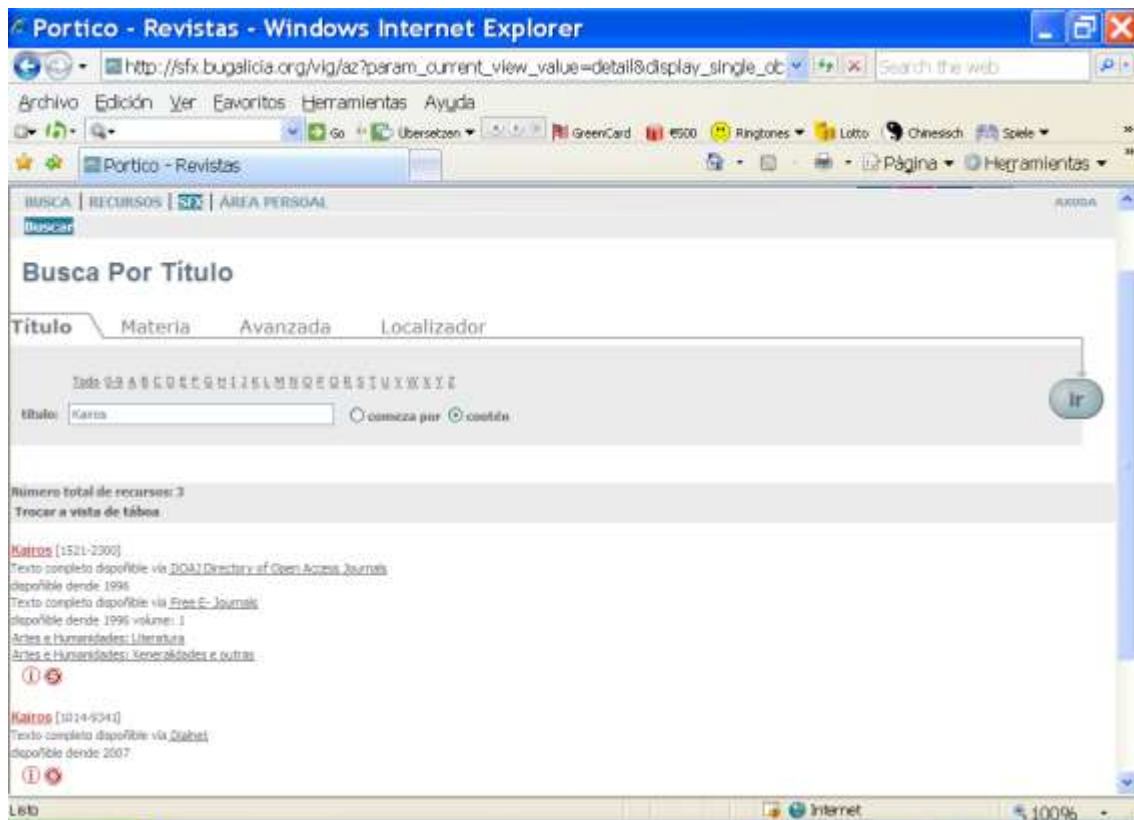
Portico - Revistas - Windows Internet Explorer

http://sfx.bugalicia.org/vig/az?param_current_view_value=detail&display_single_ob

Search the web

Archivo Edición Ver Favoritos Herramientas Ayuda

Go Übersetzen GreenCard €500 Ringtones Lotto Chinesisch Spiele

Portico - Revistas

Página Herramientas

BUSCA | RECURSOS | SFX | ÁREA PERSOAL

AXUDA

Buscar

Busca Por Título

Título Materia Avanzada Localizador

Todo 0-9 A B C D E F G H I J K L M N O P Q R S T U V W X Y Z

título: Kairos

comeza por contén

Ir

Número total de recursos: 3

Trocar a vista de táboa

Kairos [1521-2300]
Texto completo dispoñible vía DOAJ Directory of Open Access Journals
dispoñible dende 1996
Texto completo dispoñible vía Free E- Journals
dispoñible dende 1996 volume: 1
Artes e Humanidades: Literatura
Artes e Humanidades: Xeneralidades e outras

Kairos [1014-9341]
Texto completo dispoñible vía Dialnet
dispoñible dende 2007

Listo

Internet

100%